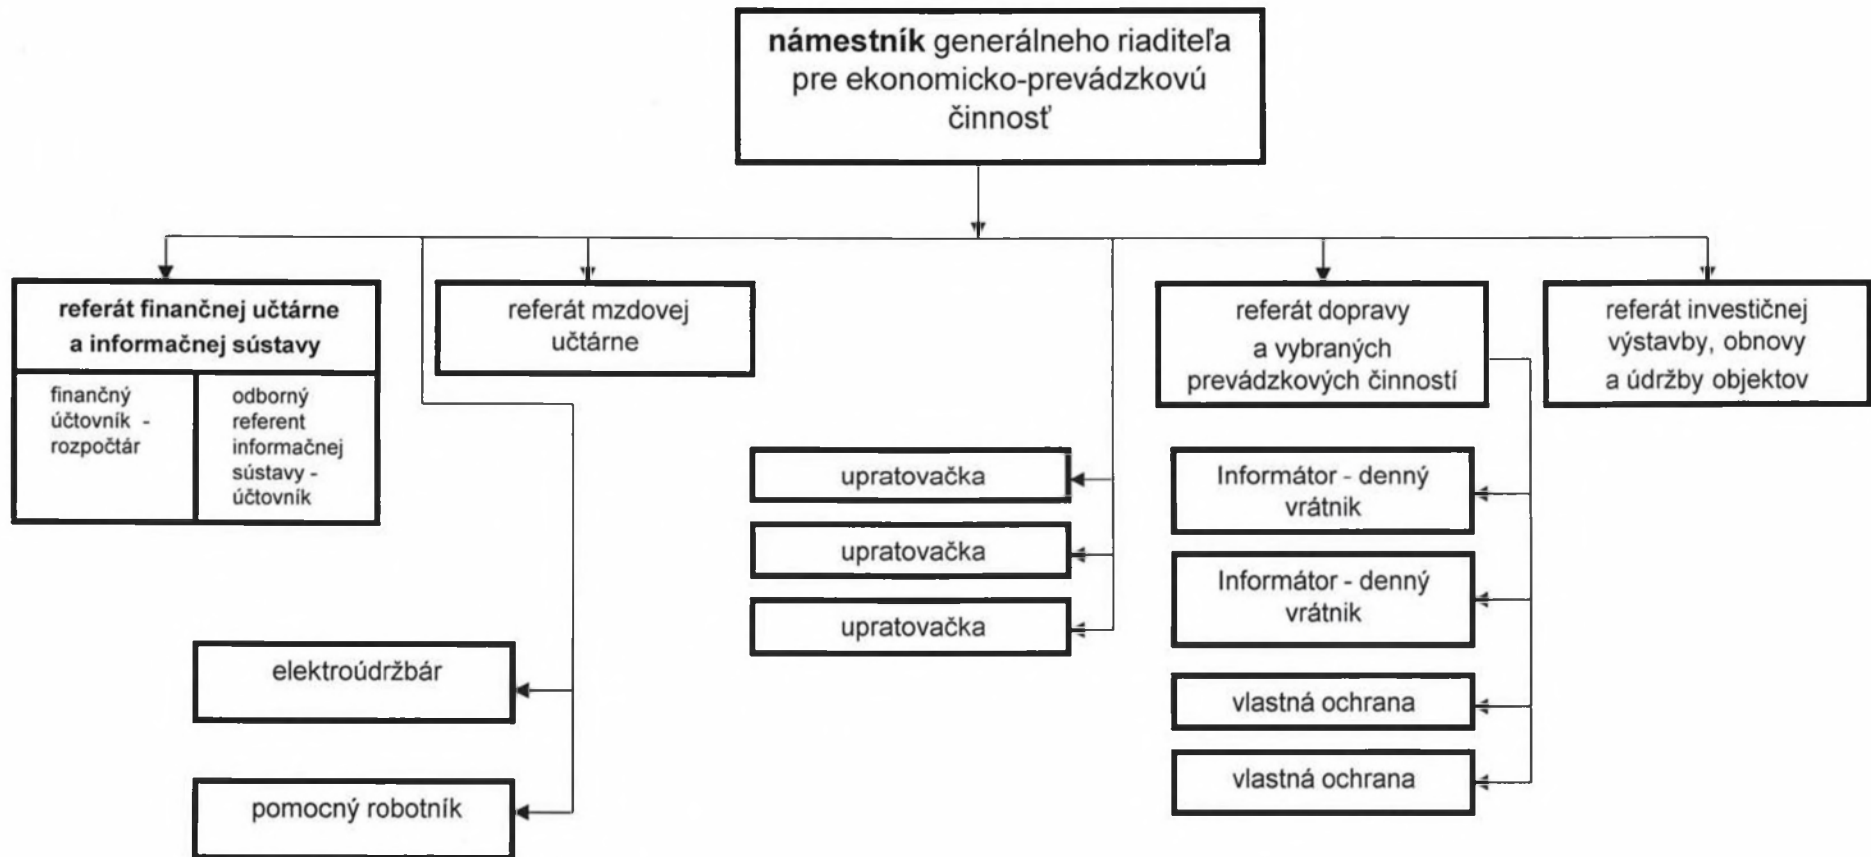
námestník generálneho riaditeľa pre ekonomicko-prevádzkovú činnosť

referát finančnej účtárne a informačnej sústavy

finančný účtovník - rozpočtár

odborný referent informačnej sústavy - účtovník

referát mzdovej učtárne

referát dopravy a vybraných prevádzkových činností

referát investičnej výstavby, obnovy a údržby objektov

upratovačka

upratovačka

upratovačka

Informátor - denný vrátnik

Informátor - denný vrátnik

vlastná ochrana

vlastná ochrana

elektroúdržbár

pomocný robotník